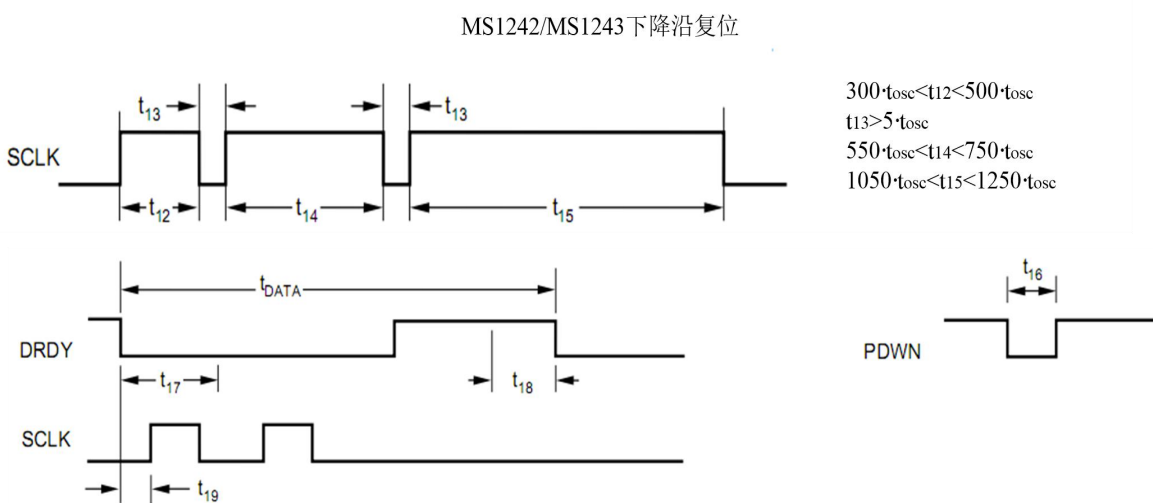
MS1242/MS1243下降沿复位

$t_{13}$

$t_{13}$

SCLK

$t_{12}$

$t_{14}$

$t_{15}$

$300 \cdot t_{osc} < t_{12} < 500 \cdot t_{osc}$
$t_{13} > 5 \cdot t_{osc}$
$550 \cdot t_{osc} < t_{14} < 750 \cdot t_{osc}$
$1050 \cdot t_{osc} < t_{15} < 1250 \cdot t_{osc}$

$t_{DATA}$

DRDY

$t_{17}$

$t_{18}$

SCLK

$t_{19}$

$t_{16}$

PDWN